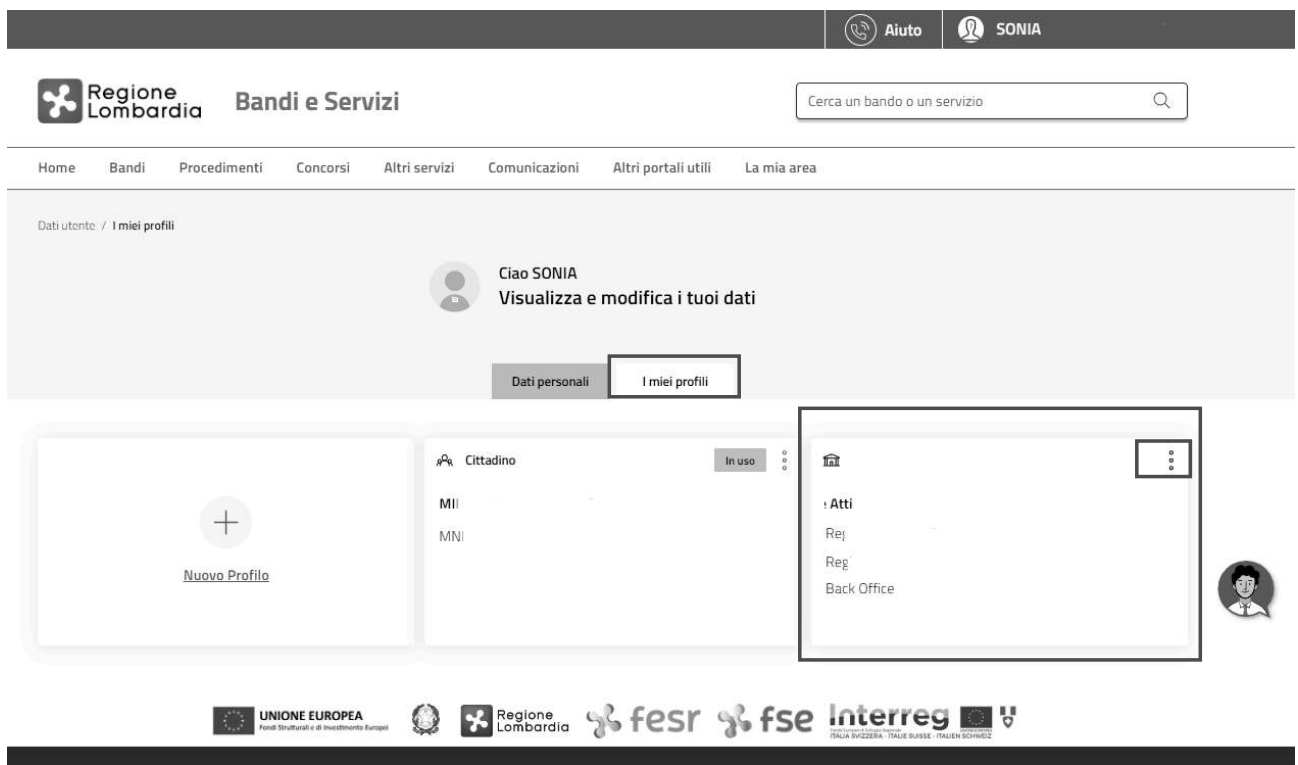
Aiuto SONIA

Regione Lombardia Bandi e Servizi

Cerca un bando o un servizio

Home Bandi Procedimenti Concorsi Altri servizi Comunicazioni Altri portali utili La mia area

Dati utente / I miei profili

Ciao SONIA

Visualizza e modifica i tuoi dati

Dati personali I miei profili

Nuovo Profilo

Cittadino In uso

MI

MN

Atti

Re

Reg

Back Office

UNIONE EUROPEA Fondi Strutturali e di Investimento Europei

Regione Lombardia

fesr

fse

Interreg ITALIA SVIZZERA · ITALIE SUISSE · ITALIEN SCHWEIZ